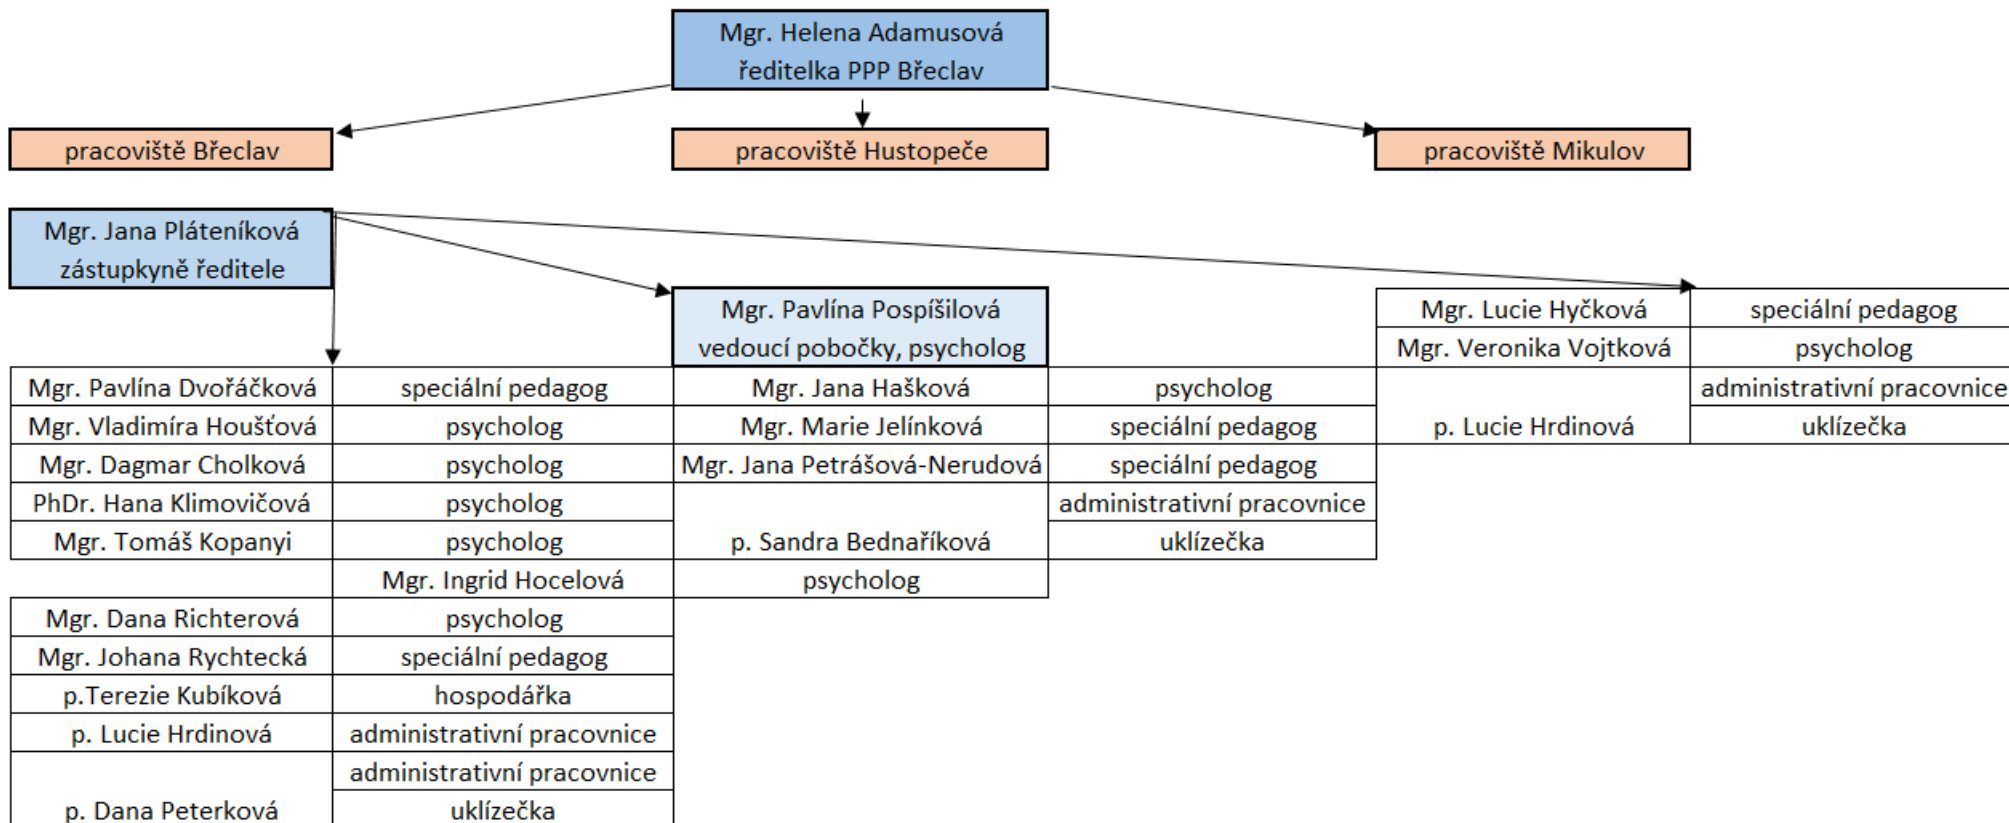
Mgr. Helena Adamusová
ředitelka PPP Břeclav

pracoviště Břeclav

pracoviště Hustopeče

pracoviště Mikulov

Mgr. Jana Pláteníková
zástupkyně ředitele

| | |
|---|---|
| Mgr. Pavlína Dvořáčková | speciální pedagog |
| Mgr. Vladimíra Houšťová | psycholog |
| Mgr. Dagmar Cholková | psycholog |
| PhDr. Hana Klimovičová | psycholog |
| Mgr. Tomáš Kopanyi | psycholog |
| Mgr. Ingrid Hocelová | psycholog |
| Mgr. Dana Richterová | psycholog |
| Mgr. Johana Rychtecká | speciální pedagog |
| p.Terezie Kubíková | hospodářka |
| p. Lucie Hrdinová | administrativní pracovnice |
| p. Dana Peterková | administrativní pracovnice |
| | uklízečka |

Mgr. Pavlína Pospíšilová
vedoucí pobočky, psycholog

| | |
|---|---|
| Mgr. Jana Hašková | psycholog |
| Mgr. Marie Jelínková | speciální pedagog |
| Mgr. Jana Petrášová-Nerudová | speciální pedagog |
| p. Sandra Bednaříková | administrativní pracovnice |
| | uklízečka |

| | |
|---|---|
| Mgr. Lucie Hyčková | speciální pedagog |
| Mgr. Veronika Vojtková | psycholog |
| p. Lucie Hrdinová | administrativní pracovnice |
| | uklízečka |